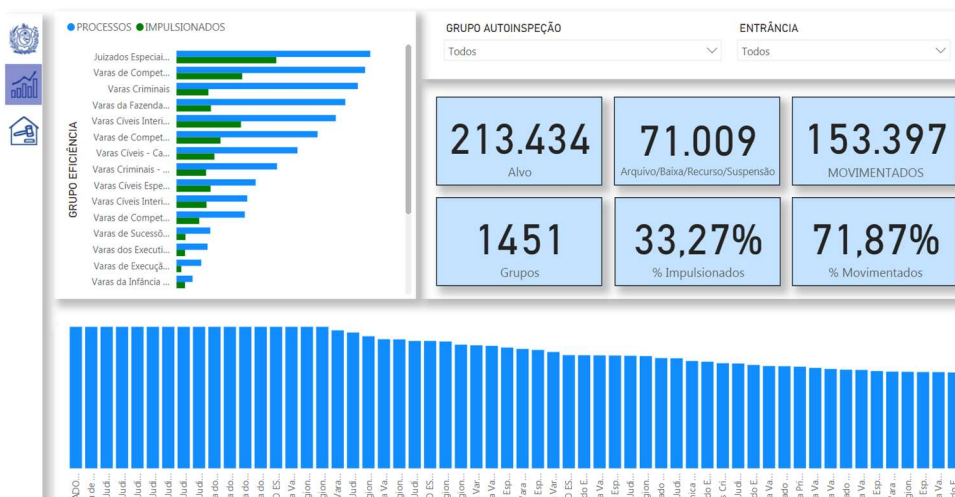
● PROCESSOS ● IMPULSIONADOS

GRUPO EFICIÊNCIA

Juizados Especiai...
Varas de Compet...
Varas Criminais
Varas da Fazenda...
Varas Cíveis Interi...
Varas de Compet...
Varas Cíveis - Ca...
Varas Criminais - ...
Varas Cíveis Espe...
Varas Cíveis Interi...
Varas de Compet...
Varas de Sucessõ...
Varas dos Executi...
Varas de Execuçã...
Varas da Infância ...

GRUPO AUTOINSPEÇÃO
Todos

ENTRÂNCIA
Todos

213.434
Alvo

71.009
Arquivo/Baixa/Recurso/Suspensão

153.397
MOVIMENTADOS

1451
Grupos

33,27%
% Impulsionados

71,87%
% Movimentados